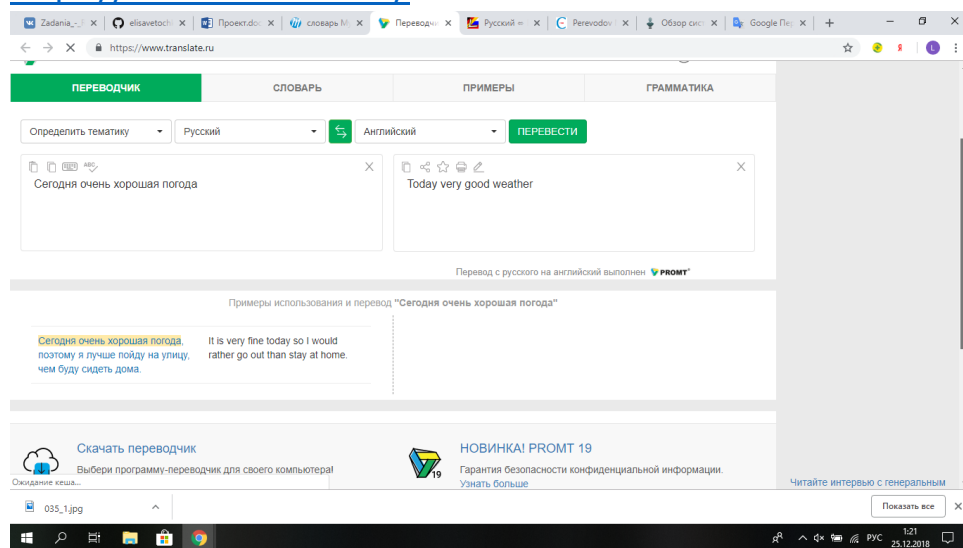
Zadania_-_I ×
elisavetoch ×
Проект.doc ×
словарь M ×
Переводч ×
Русский ×
Perevodov ×
Обзор сист ×
Google Пер ×
+

https://www.translate.ru

ПЕРЕВОДЧИК
СЛОВАРЬ
ПРИМЕРЫ
ГРАММАТИКА

Определить тематику
Русский
Английский
ПЕРЕВЕСТИ

Сегодня очень хорошая погода

Today very good weather

Перевод с русского на английский выполнен PROMT

Примеры использования и перевод "Сегодня очень хорошая погода"

Сегодня очень хорошая погода, поэтому я лучше пойду на улицу, чем буду сидеть дома.

It is very fine today so I would rather go out than stay at home.

Скачать переводчик
Выбери программу-переводчик для своего компьютера!

НОВИНКА! PROMT 19
Гарантия безопасности конфиденциальной информации.
Узнать больше

19

Читайте интервью с генеральным

Ожидание кеша...

035_1.jpg

Показать все

РУС
1:21
25.12.2018